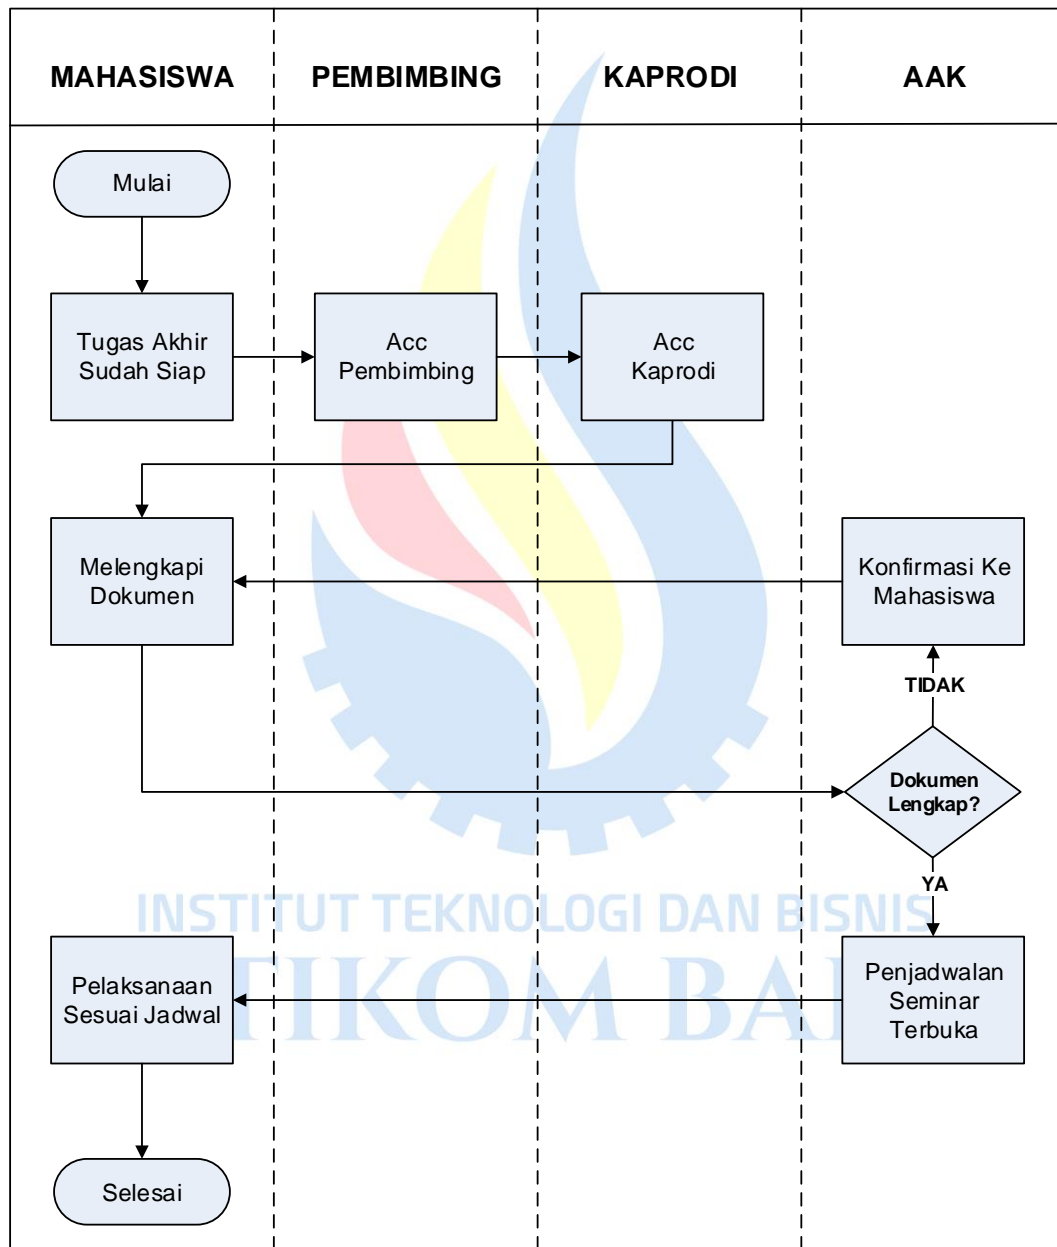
| MAHASISWA | PEMBIMBING | KAPRODI | AAK |
|---|---|---|---|

Mulai

Tugas Akhir Sudah Siap

Acc Pembimbing

Acc Kaprodi

Melengkapi Dokumen

Konfirmasi Ke Mahasiswa

TIDAK

Dokumen Lengkap?

YA

INSTITUT TEKNOLOGI DAN BISNIS

STIKOM BA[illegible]

Pelaksanaan Sesuai Jadwal

Penjadwalan Seminar Terbuka

Selesai